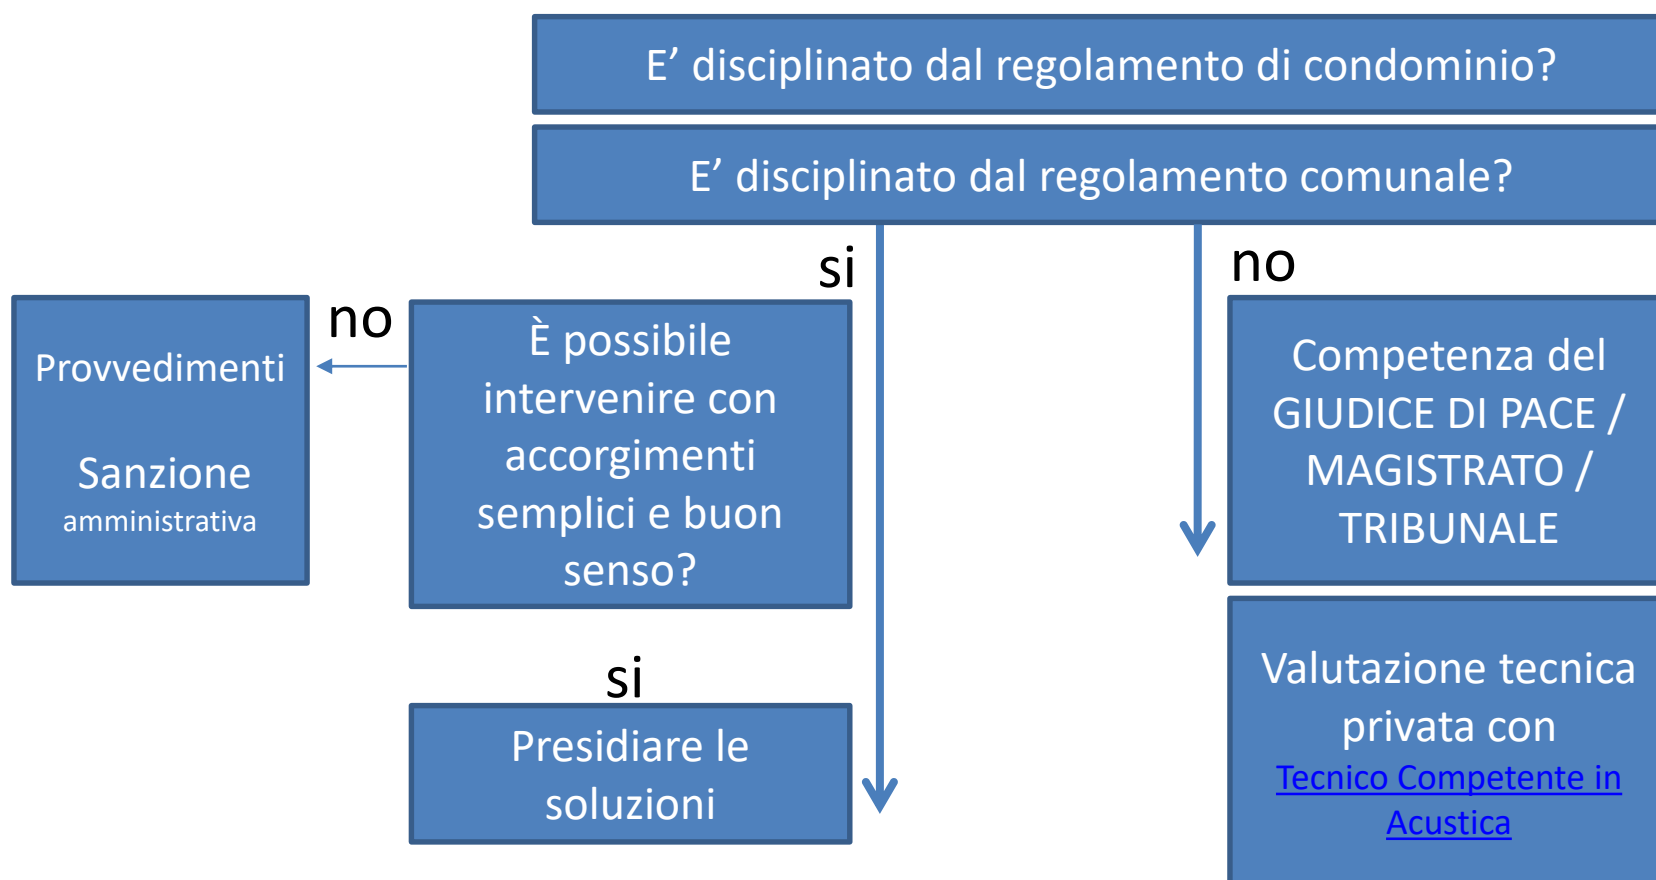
E’ disciplinato dal regolamento di condominio?

E’ disciplinato dal regolamento comunale?

si

no

no

Provvedimenti

Sanzione amministrativa

È possibile intervenire con accorgimenti semplici e buon senso?

Competenza del GIUDICE DI PACE / MAGISTRATO / TRIBUNALE

si

Presidiare le soluzioni

Valutazione tecnica privata con Tecnico Competente in Acustica